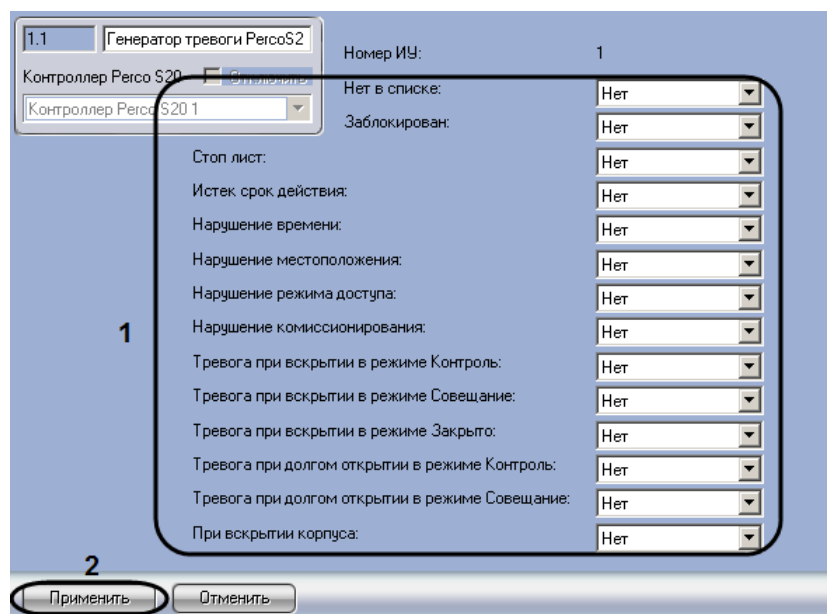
1.1 Генератор тревоги PercoS2

Контроллер Perco S20 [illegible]

Контроллер Perco S20 1

Номер ИУ: 1

Нет в списке: Нет

Заблокирован: Нет

Стоп лист: Нет

Истек срок действия: Нет

Нарушение времени: Нет

Нарушение местоположения: Нет

Нарушение режима доступа: Нет

Нарушение комиссионирования: Нет

1

Тревога при вскрытии в режиме Контроль: Нет

Тревога при вскрытии в режиме Совещание: Нет

Тревога при вскрытии в режиме Закрыто: Нет

Тревога при долгом открытии в режиме Контроль: Нет

Тревога при долгом открытии в режиме Совещание: Нет

При вскрытии корпуса: Нет

2

Применить Отменить